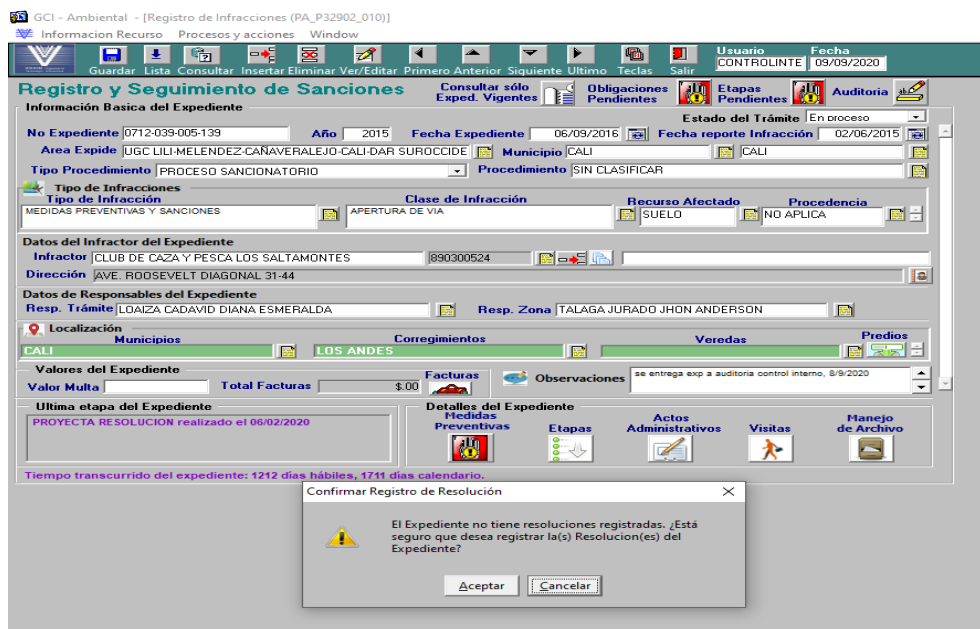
GCI - Ambiental - [Registro de Infracciones (PA_P32902_010)]
Informacion Recurso Procesos y acciones Window

Guardar Lista Consultar Insertar Eliminar Ver/Editar Primero Anterior Siguiente Ultimo Teclas Salir
Usuario CONTROLINTE
Fecha 09/09/2020

Registro y Seguimiento de Sanciones
Consultar sólo Exped. Vigentes
Obligaciones Pendientes
Etapas Pendientes
Auditoria

Información Basica del Expediente
Estado del Trámite En proceso
No Expediente 0712-039-005-139
Año 2015
Fecha Expediente 06/09/2016
Fecha reporte Infracción 02/06/2015
Area Expide UGC LILI-MELENDEZ-CAÑAVERALEJO-CALI-DAR SUROCCIDE
Municipio CALI
CALI
Tipo Procedimiento PROCESO SANCIONATORIO
Procedimiento SIN CLASIFICAR

Tipo de Infracciones
Tipo de Infracción
MEDIDAS PREVENTIVAS Y SANCIONES
Clase de Infracción
APERTURA DE VIA
Recurso Afectado
SUELO
Procedencia
NO APLICA

Datos del Infractor del Expediente
Infractor CLUB DE CAZA Y PESCA LOS SALTAMONTES
890300524
Dirección AVE. ROOSEVELT DIAGONAL 31-44

Datos de Responsables del Expediente
Resp. Trámite LOAIZA CADAVID DIANA ESMERALDA
Resp. Zona TALAGA JURADO JHON ANDERSON

Localización
Municipios
CALI
Corregimientos
LOS ANDES
Veredas
Predios

Valores del Expediente
Valor Multa
Total Facturas
$.00
Facturas
Observaciones
se entrega exp a auditoria control interno, 8/9/2020

Ultima etapa del Expediente
PROYECTA RESOLUCION realizado el 06/02/2020

Detalles del Expediente
Medidas Preventivas
Etapas
Actos Administrativos
Visitas
Manejo de Archivo

Tiempo transcurrido del expediente: 1212 días hábiles, 1711 días calendario.

Confirmar Registro de Resolución
El Expediente no tiene resoluciones registradas. ¿Está seguro que desea registrar la(s) Resolucion(es) del Expediente?
Aceptar
Cancelar